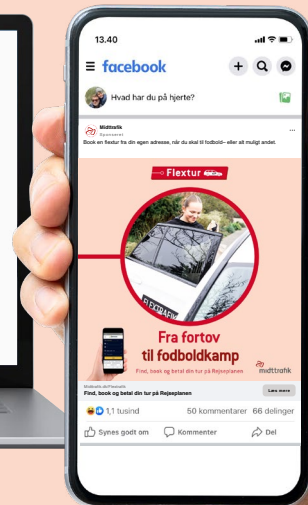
13.40

facebook

Hvad har du på hjerte?

Midttrafik
Sponsoreret

Book en flextur fra din egen adresse, når du skal til fodbold– eller alt muligt andet.

Flextur

FLEXTUR

Fra fortov til fodboldkamp

Find, book og betal din tur på Rejseplanen

midttrafik

Midttrafik.dk/Flextrafik
Find, book og betal din tur på Rejseplanen

Læs mere

1,1 tusind

50 kommentarer

66 delinger

Synes godt om

Kommenter

Del